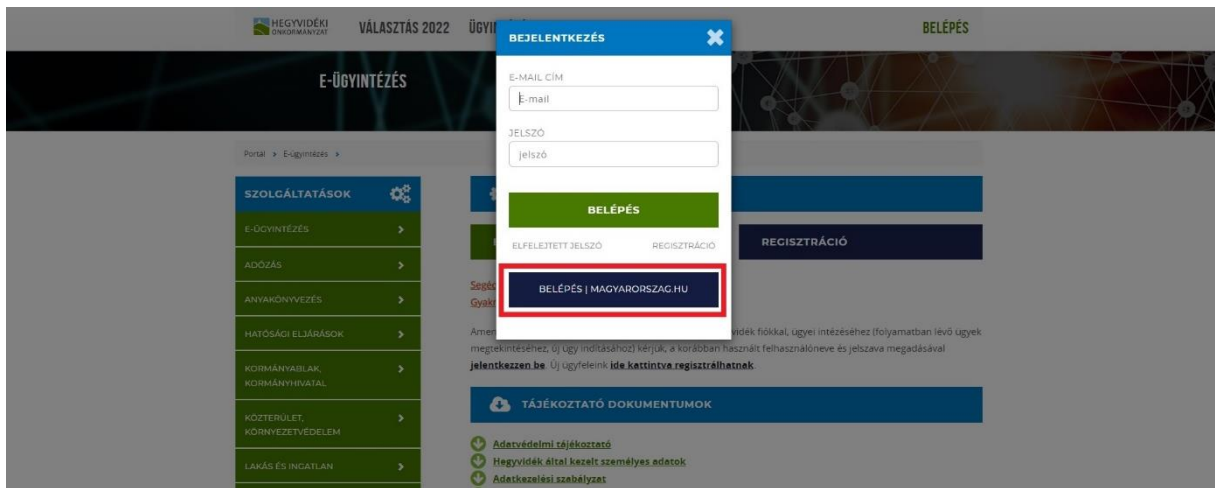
HEGYVIDÉKI ÖNKORMÁNYZAT

VÁLASZTÁS 2022

ÜGYI

BELÉPÉS

E-ÜGYINTÉZÉS

Portal > E-ügyintézés >

SZOLGÁLTATÁSOK

E-ÜGYINTÉZÉS

ADÓZÁS

ANYAKÖNYVEZÉS

HATÓSÁGI ELJÁRÁSOK

KORMÁNYABLAK, KORMÁNYHIVATAL

KÖZTERÜLET, KÖRNYEZETVÉDELEM

LAKÁS ÉS INGATLAN

BEJELENTKEZÉS

E-MAIL CÍM

E-mail

JELSZÓ

jelszó

BELÉPÉS

ELFELEJTETT JELSZÓ

REGISZTRÁCIÓ

BELÉPÉS | MAGYARORSZAG.HU

REGISZTRÁCIÓ

Segé

Gyak

Amen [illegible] vidék fiókkal, ügyei intézéséhez (folyamatban lévő ügyek megtekintéséhez, új ügy indításához) kérjük, a korábban használt felhasználóneve és jelszava megadásával jelentkezzen be. Új ügyfeleink ide kattintva regisztrálhatnak.

TÁJÉKOZTATÓ DOKUMENTUMOK

Adatvédelmi tájékoztató

Hegyvidék által kezelt személyes adatok

Adatkezelési szabályzat